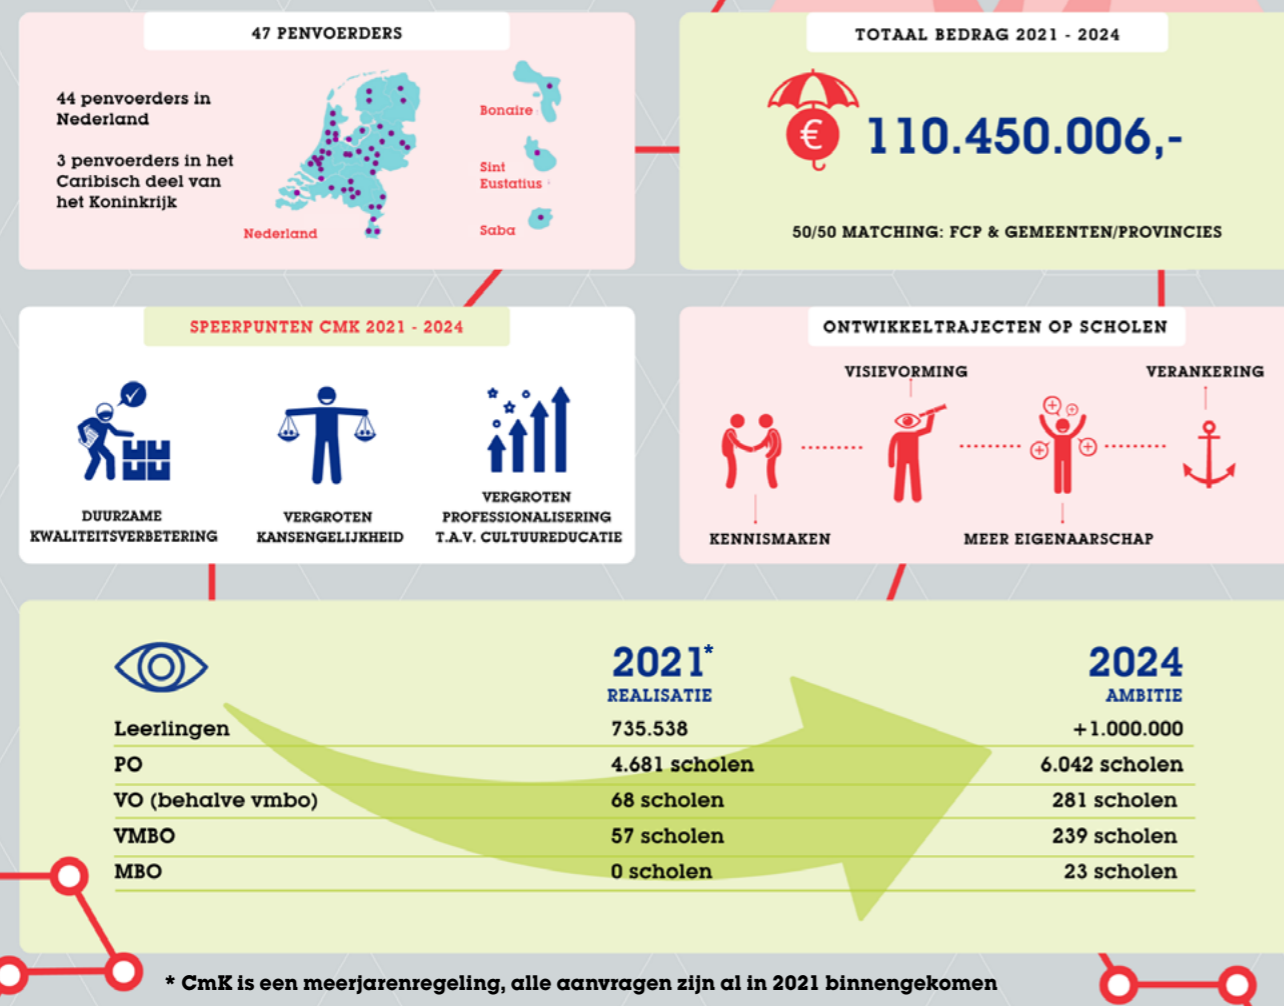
47 PENVOERDERS

44 penvoerders in Nederland

3 penvoerders in het Caribisch deel van het Koninkrijk

Nederland

Bonaire

Sint Eustatius

Saba

TOTAAL BEDRAG 2021 - 2024

€ 110.450.006,-

50/50 MATCHING: FCP & GEMEENTEN/PROVINCIES

SPEERPUNTEN CMK 2021 - 2024

DUURZAME KWALITEITSVERBETERING

VERGROTEN KANSENGELIJKHEID

VERGROTEN PROFESSIONALISERING T.A.V. CULTUUREDUCATIE

ONTWIKKELTRAJECTEN OP SCHOLEN

VISIEVORMING

VERANKERING

KENNISMAKEN

MEER EIGENAARSCHAP

| | 2021* REALISATIE | 2024 AMBITIE |
|---|---|---|
| Leerlingen | 735.538 | +1.000.000 |
| PO | 4.681 scholen | 6.042 scholen |
| VO (behalve vmbo) | 68 scholen | 281 scholen |
| VMBO | 57 scholen | 239 scholen |
| MBO | 0 scholen | 23 scholen |

* CmK is een meerjarenregeling, alle aanvragen zijn al in 2021 binnengekomen